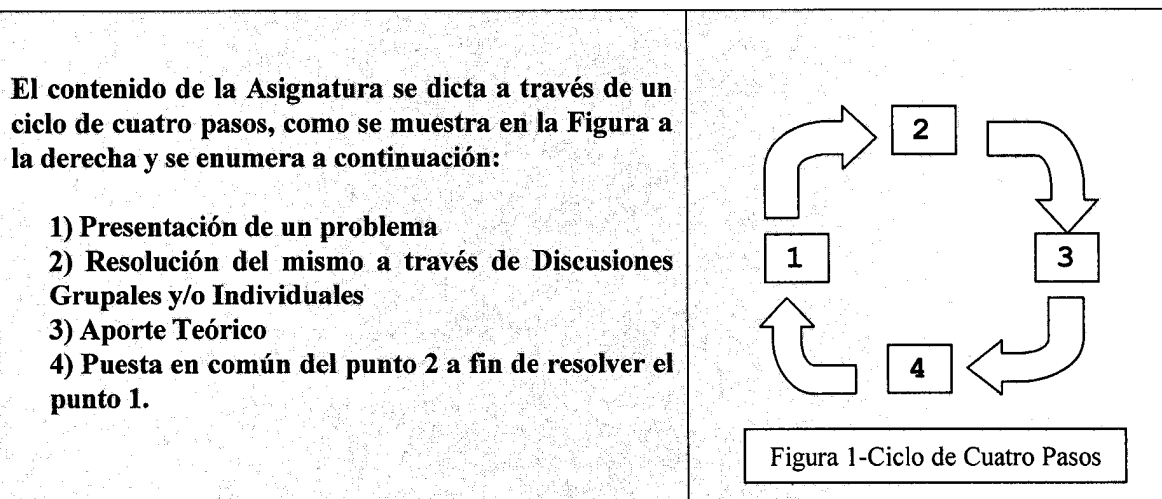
El contenido de la Asignatura se dicta a través de un ciclo de cuatro pasos, como se muestra en la Figura a la derecha y se enumera a continuación:

1) Presentación de un problema
2) Resolución del mismo a través de Discusiones Grupales y/o Individuales
3) Aporte Teórico
4) Puesta en común del punto 2 a fin de resolver el punto 1.

2
1
3
4

Figura 1-Ciclo de Cuatro Pasos